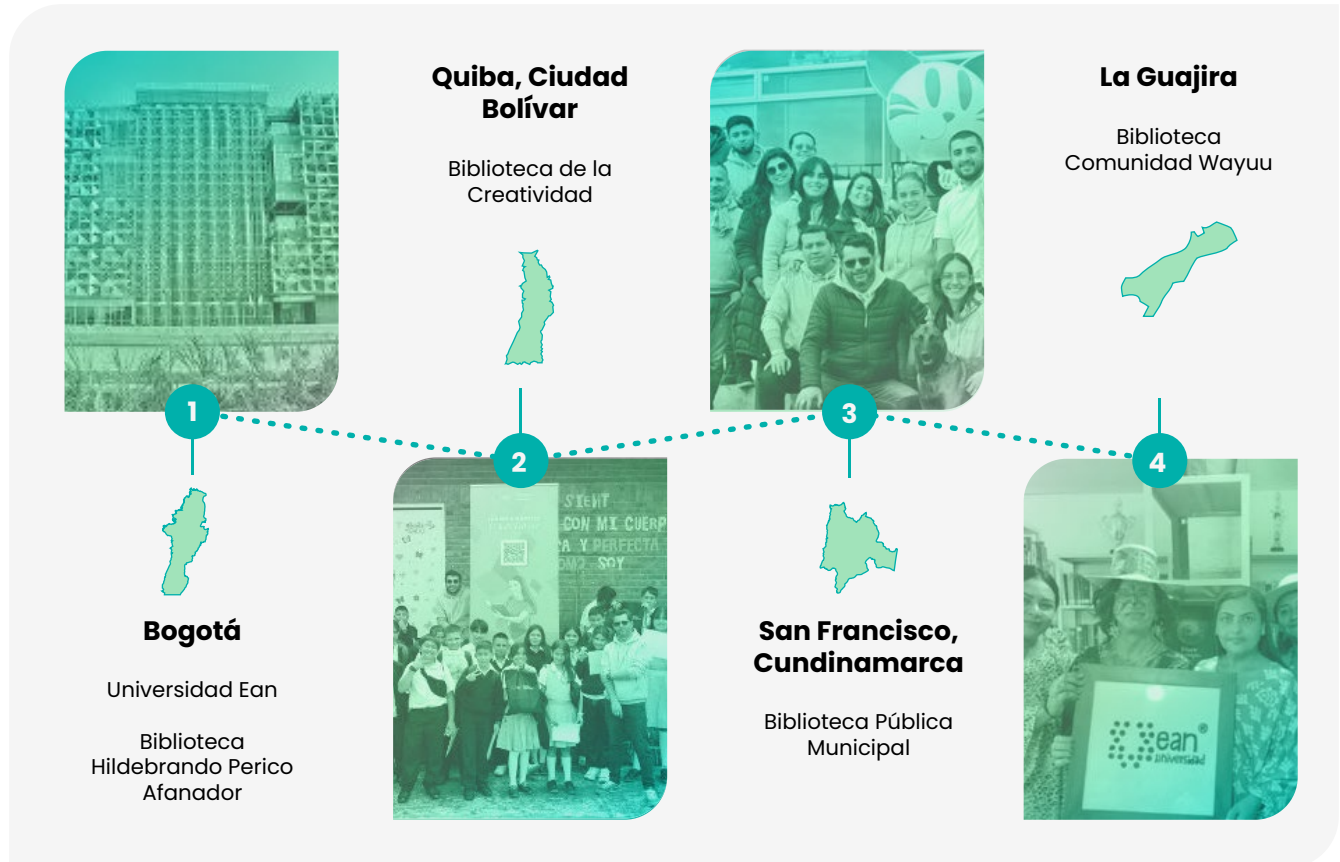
Quiba, Ciudad Bolívar

Biblioteca de la Creatividad

La Guajira

Biblioteca Comunidad Wayuu

1

2

3

4

SIENT
CON MI CUERP
A Y PERFECTA
OMO SOY

Bogotá

Universidad Ean

Biblioteca Hildebrando Perico Afanador

San Francisco, Cundinamarca

Biblioteca Pública Municipal

ean Universidad